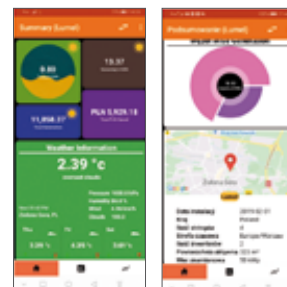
Summary (Lunel)

0.60

15.37

11,958.37

PLN 5,925.18

Weather Information

2.39 °c

Podsumowanie (Lunel)

Data instalacji 2019-02-01
Kraj Polska
Ilość stringów 4
Strefa czasowa Europe/Warsaw
Ilość inwerterów 2
Powierzchnia ogniw 323 m²
Moc maksymalna 10 kWp

Zielona Góra